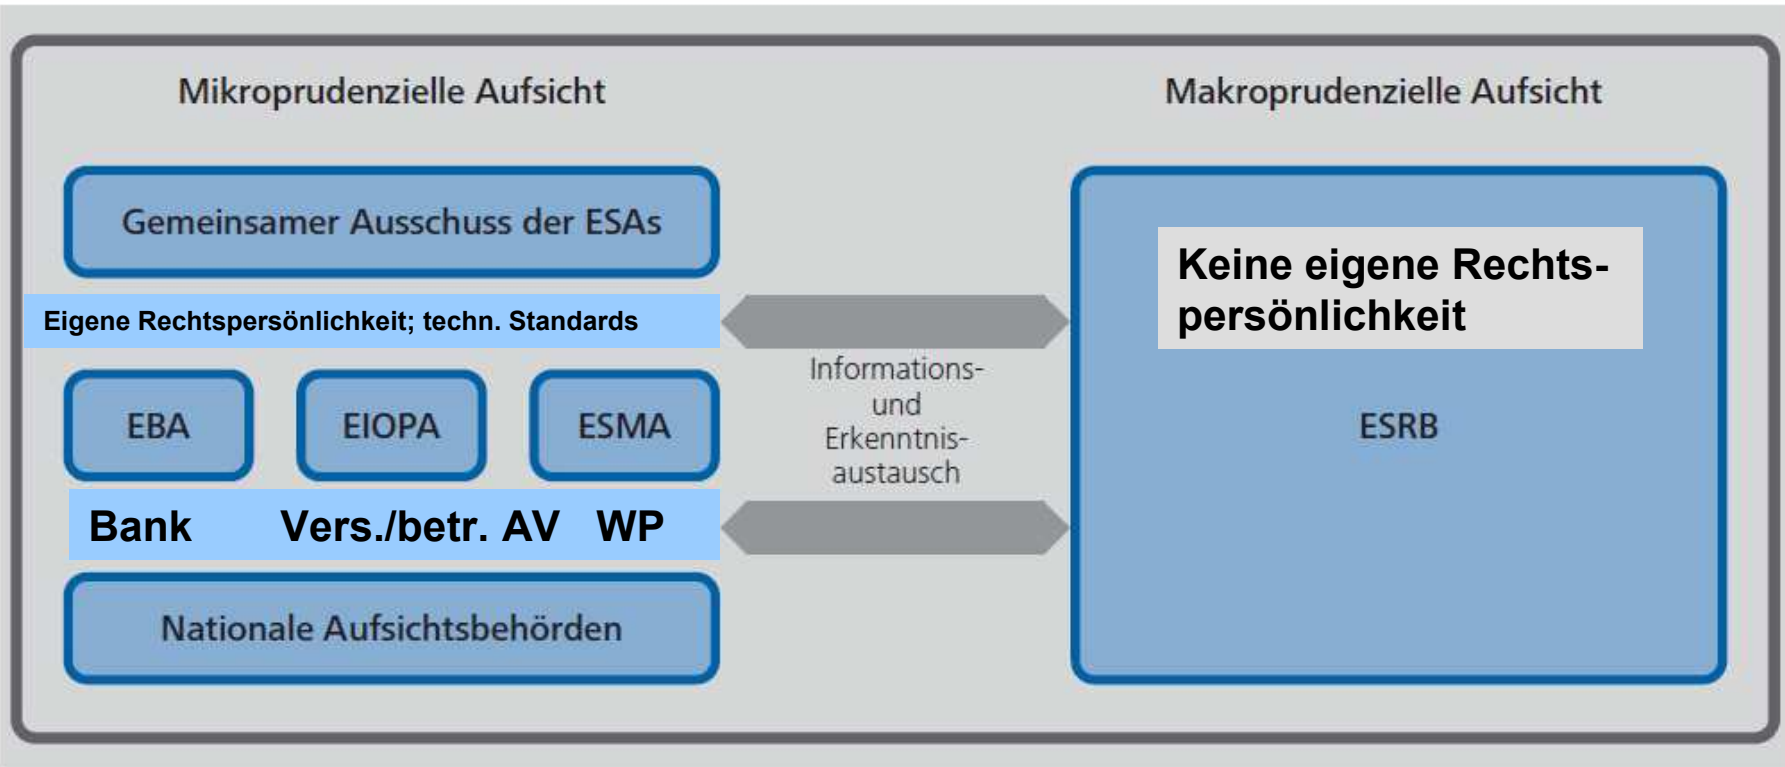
Mikroprudenzielle Aufsicht

Makroprudenzielle Aufsicht

Gemeinsamer Ausschuss der ESAs

Eigene Rechtspersönlichkeit; techn. Standards

Keine eigene Rechtspersönlichkeit

EBA

EIOPA

ESMA

Informations- und Erkenntnisaustausch

ESRB

Bank Vers./betr. AV WP

Nationale Aufsichtsbehörden